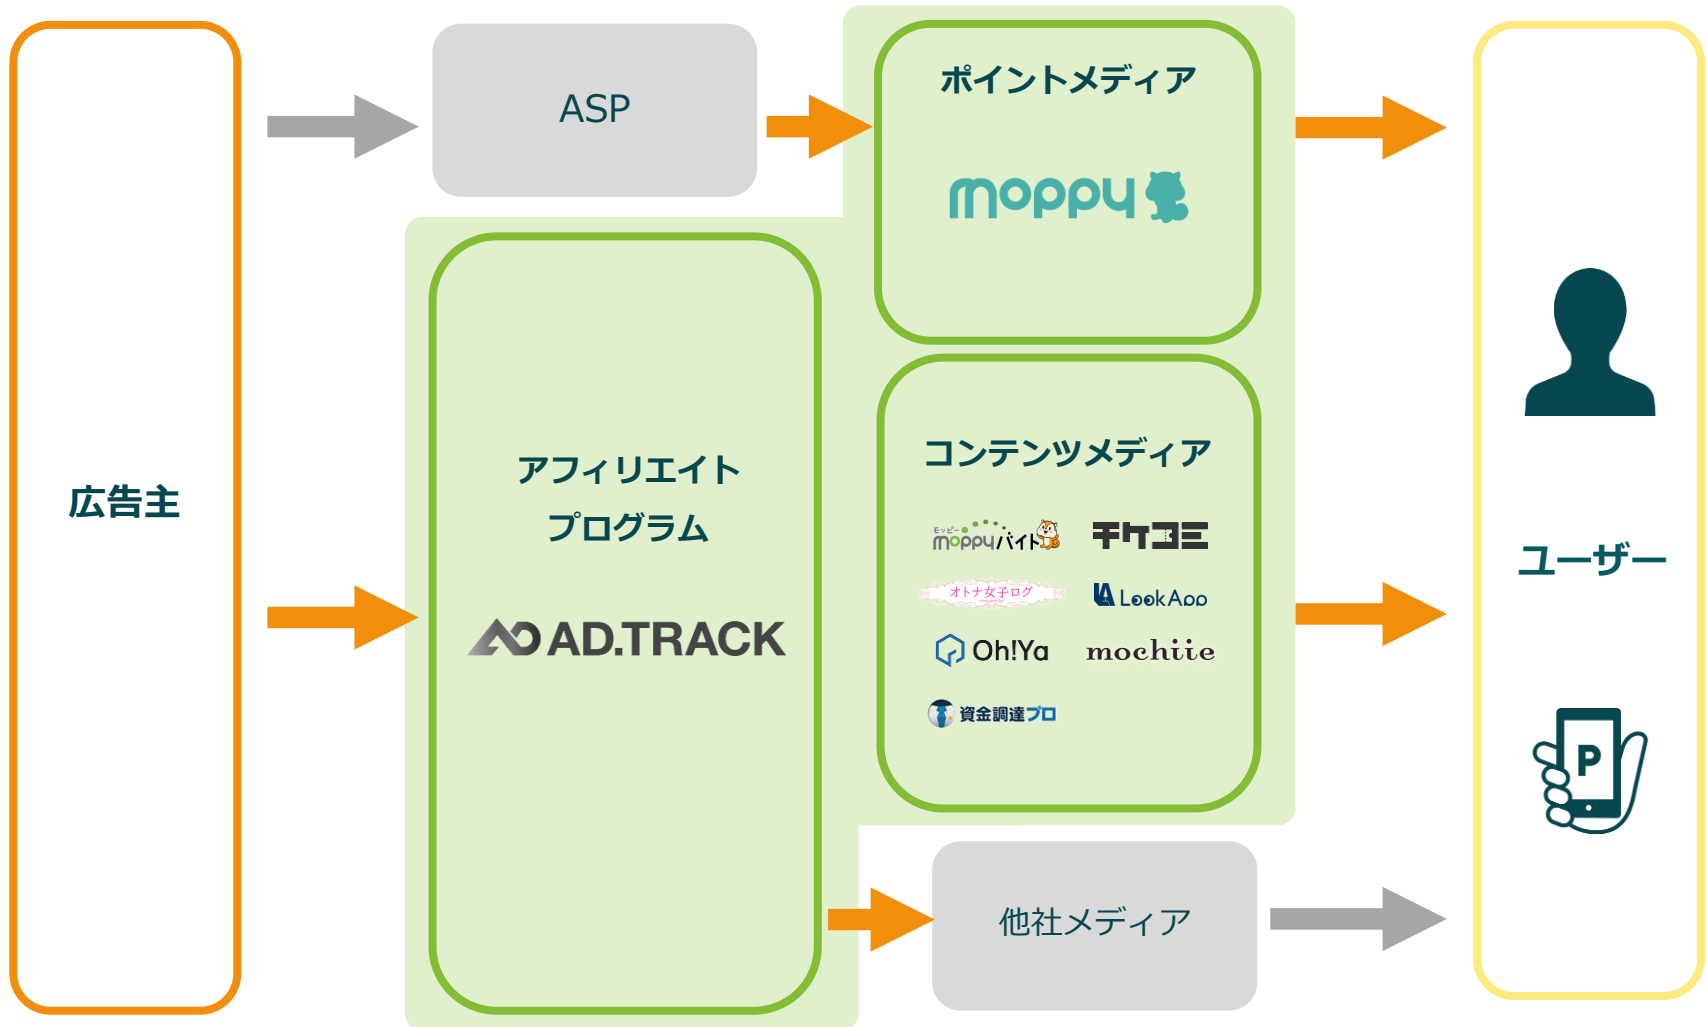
広告主

ASP

ポイントメディア

moppy

アフィリエイトプログラム

AD.TRACK

コンテンツメディア

モッピー moppyバイト

チケコミ

オトナ女子ログ

LookApp

Oh!Ya

mochiie

資金調達プロ

他社メディア

ユーザー

P